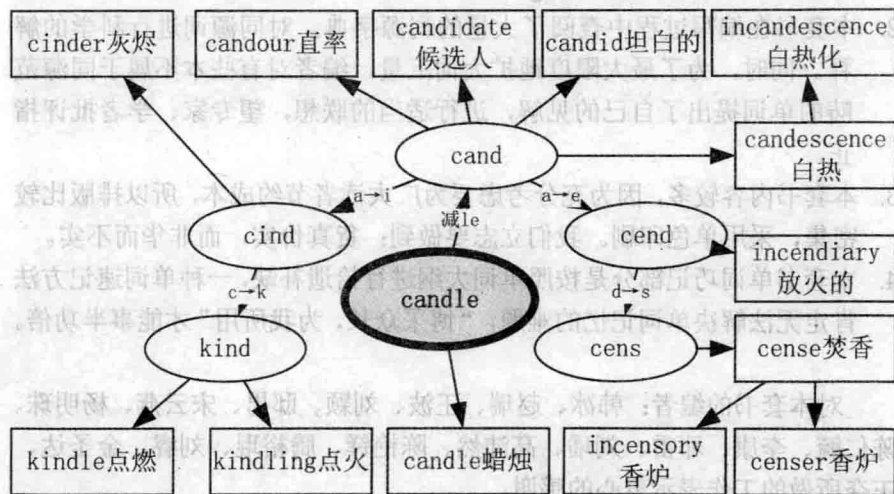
cinder灰烬

candour直率

candidate 候选人

candid坦白的

incandescence 白热化

cand

candescence 白热

a→i

减le

a→e

cind

cend

incendiary 放火的

candle

c→k

d→s

kind

cens

cense焚香

kindle点燃

kindling点火

candle蜡烛

incensory 香炉

censer香炉